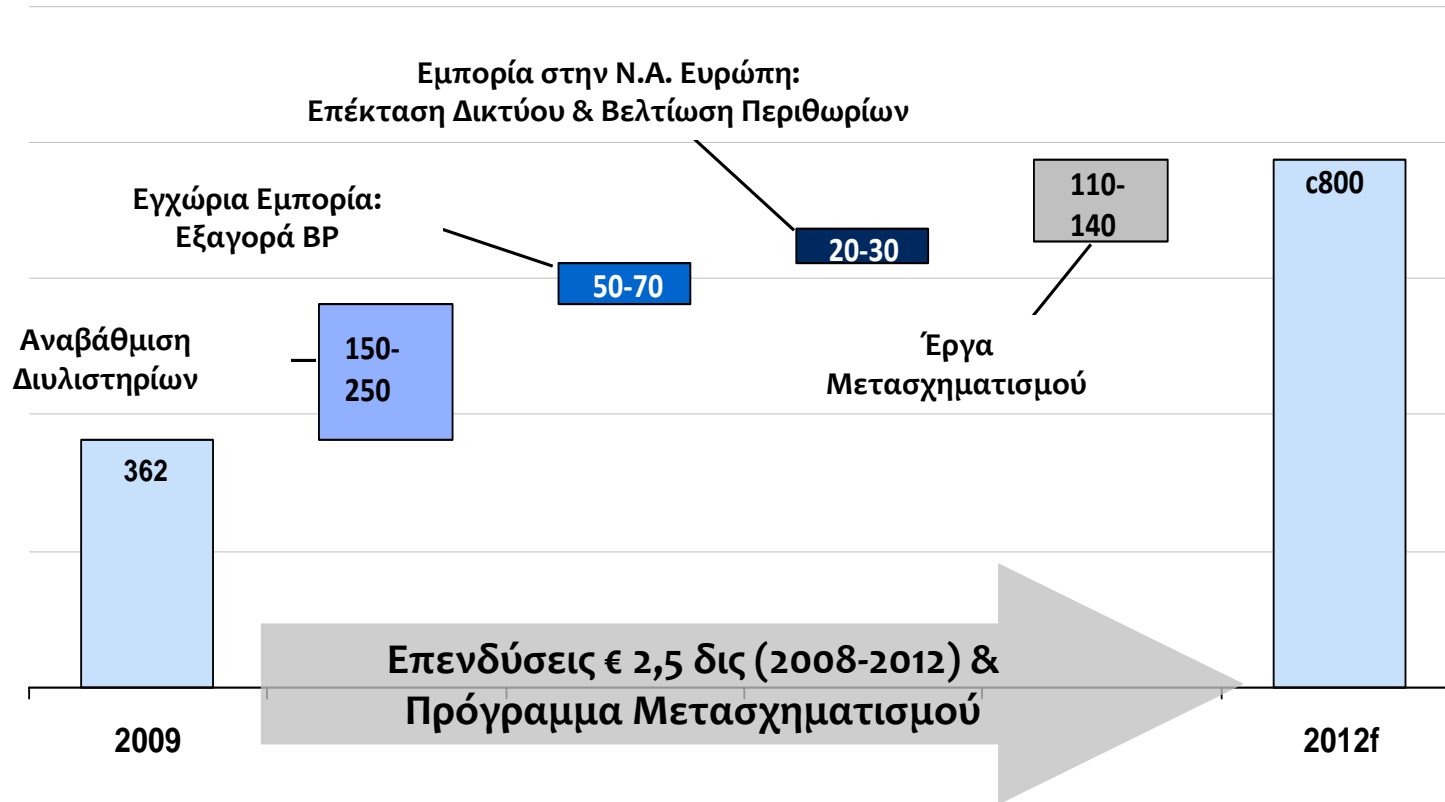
Εμπορία στην Ν.Α. Ευρώπη:
Επέκταση Δικτύου & Βελτίωση Περιθωρίων

Εγχώρια Εμπορία:
Εξαγορά BP

Αναβάθμιση Διυλιστηρίων

362

150-250

50-70

20-30

110-140

Έργα Μετασχηματισμού

c800

Επενδύσεις € 2,5 δις (2008-2012) &
Πρόγραμμα Μετασχηματισμού

2009

2012f